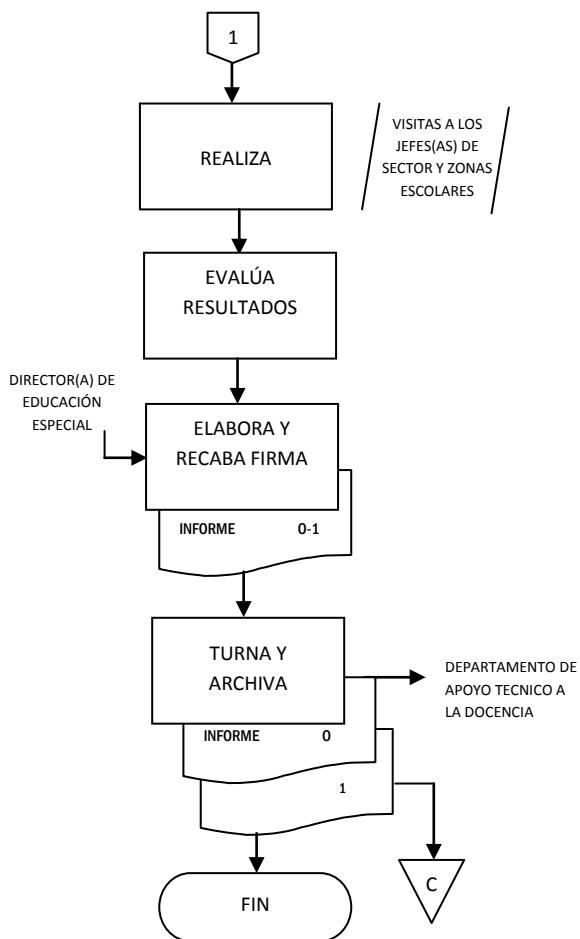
1

REALIZA

VISITAS A LOS JEFES(AS) DE SECTOR Y ZONAS ESCOLARES

EVALÚA RESULTADOS

DIRECTOR(A) DE EDUCACIÓN ESPECIAL

ELABORA Y RECABA FIRMA

INFORME 0-1

TURNA Y ARCHIVA

DEPARTAMENTO DE APOYO TECNICO A LA DOCENCIA

INFORME 0

1

FIN

C